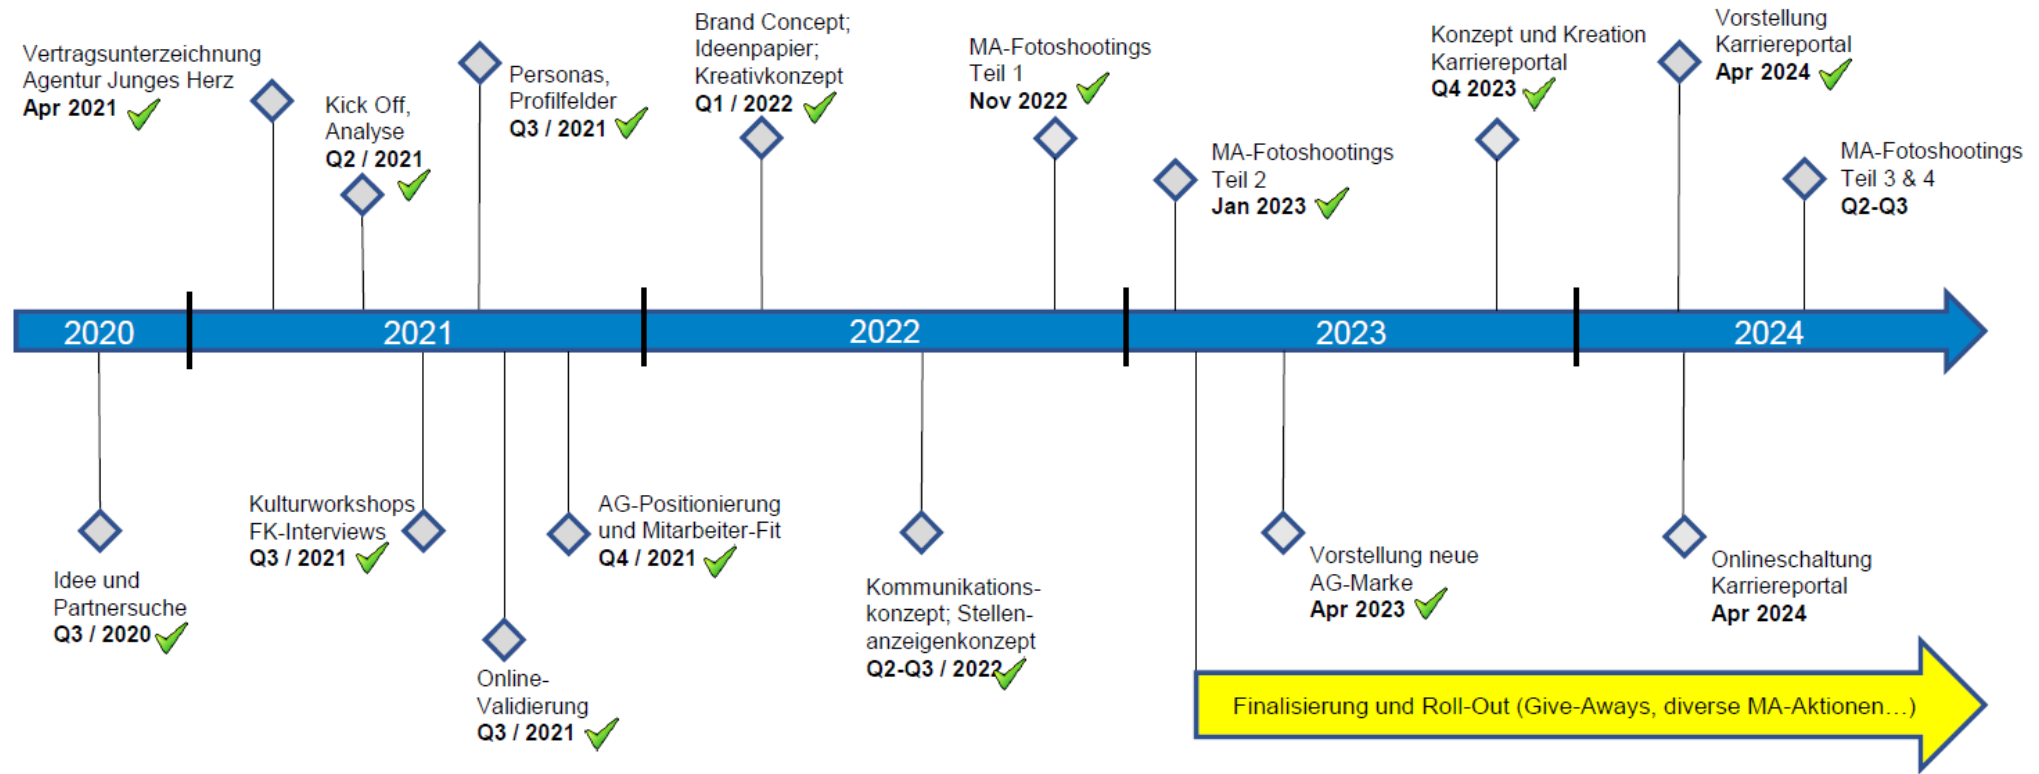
Vertragsunterzeichnung Agentur Junges Herz
Apr 2021

Kick Off, Analyse
Q2 / 2021

Personas, Profilfelder
Q3 / 2021

Brand Concept; Ideenpapier; Kreativkonzept
Q1 / 2022

MA-Fotoshootings Teil 1
Nov 2022

MA-Fotoshootings Teil 2
Jan 2023

Konzept und Kreation Karriereportal
Q4 2023

Vorstellung Karriereportal
Apr 2024

MA-Fotoshootings Teil 3 & 4
Q2-Q3

2020

2021

2022

2023

2024

Idee und Partnersuche
Q3 / 2020

Kulturworkshops FK-Interviews
Q3 / 2021

Online-Validierung
Q3 / 2021

AG-Positionierung und Mitarbeiter-Fit
Q4 / 2021

Kommunikationskonzept; Stellenanzeigenkonzept
Q2-Q3 / 2022

Vorstellung neue AG-Marke
Apr 2023

Onlineschaltung Karriereportal
Apr 2024

Finalisierung und Roll-Out (Give-Aways, diverse MA-Aktionen…)